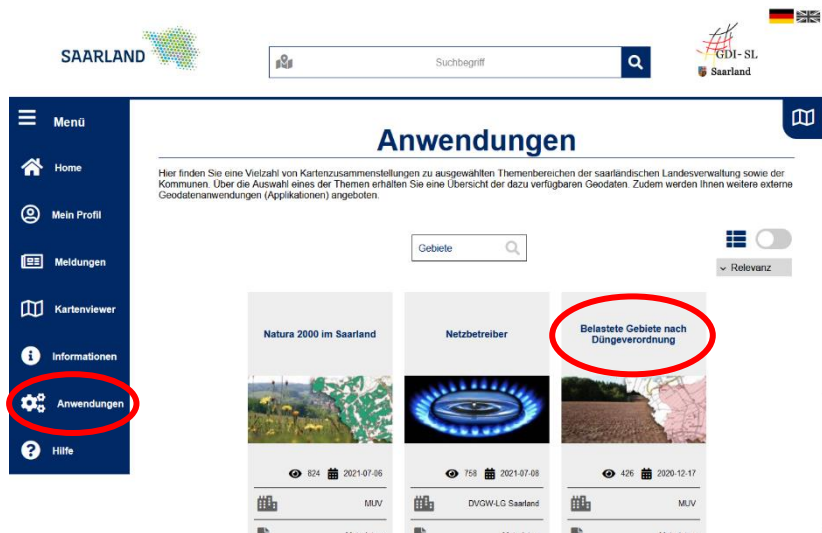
SAARLAND

Suchbegriff

GDI- SL
Saarland

Menü

Home

Mein Profil

Meldungen

Kartenviewer

Informationen

Anwendungen

Hilfe

Anwendungen

Hier finden Sie eine Vielzahl von Kartenzusammenstellungen zu ausgewählten Themenbereichen der saarländischen Landesverwaltung sowie der Kommunen. Über die Auswahl eines der Themen erhalten Sie eine Übersicht der dazu verfügbaren Geodaten. Zudem werden Ihnen weitere externe Geodatenanwendungen (Applikationen) angeboten.

Gebiete

Relevanz

Natura 2000 im Saarland

824 2021-07-06

MUV

Netzbetreiber

758 2021-07-08

DVGW-LG Saarland

Belastete Gebiete nach Düngeverordnung

426 2020-12-17

MUV